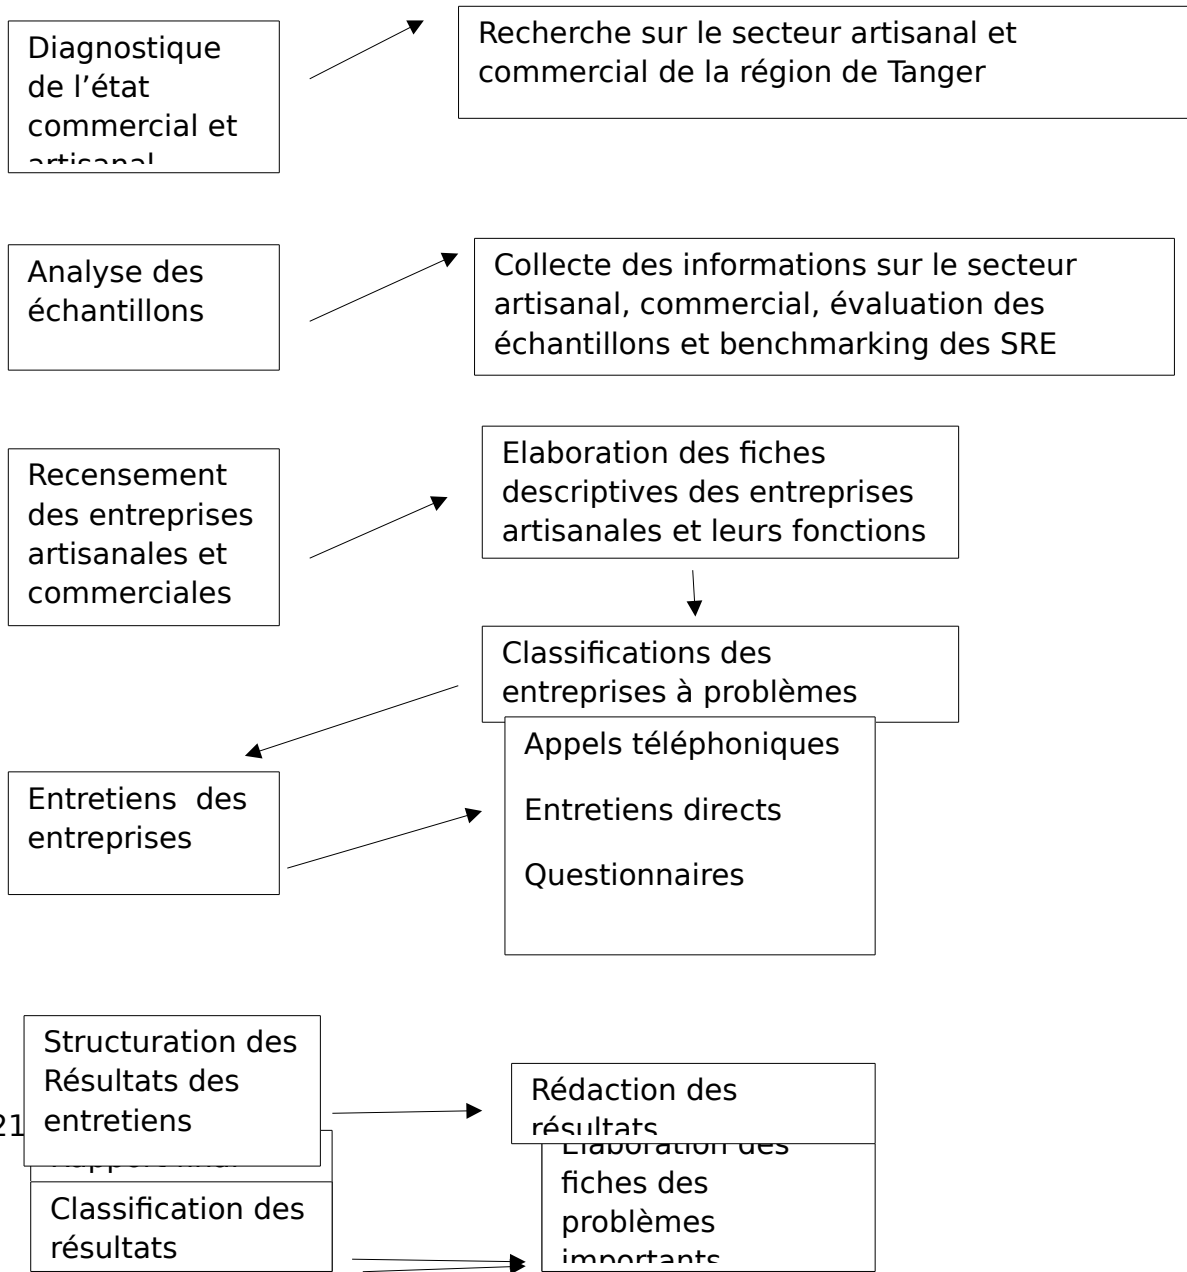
Diagnostique de l'état commercial et artisanal

Recherche sur le secteur artisanal et commercial de la région de Tanger

Analyse des échantillons

Collecte des informations sur le secteur artisanal, commercial, évaluation des échantillons et benchmarking des SRE

Recensement des entreprises artisanales et commerciales

Elaboration des fiches descriptives des entreprises artisanales et leurs fonctions

Classifications des entreprises à problèmes

Entretiens des entreprises

Appels téléphoniques

Entretiens directs

Questionnaires

Structuration des Résultats des entretiens

21

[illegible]

Rédaction des résultats

Elaboration des fiches des problèmes importants

Classification des résultats